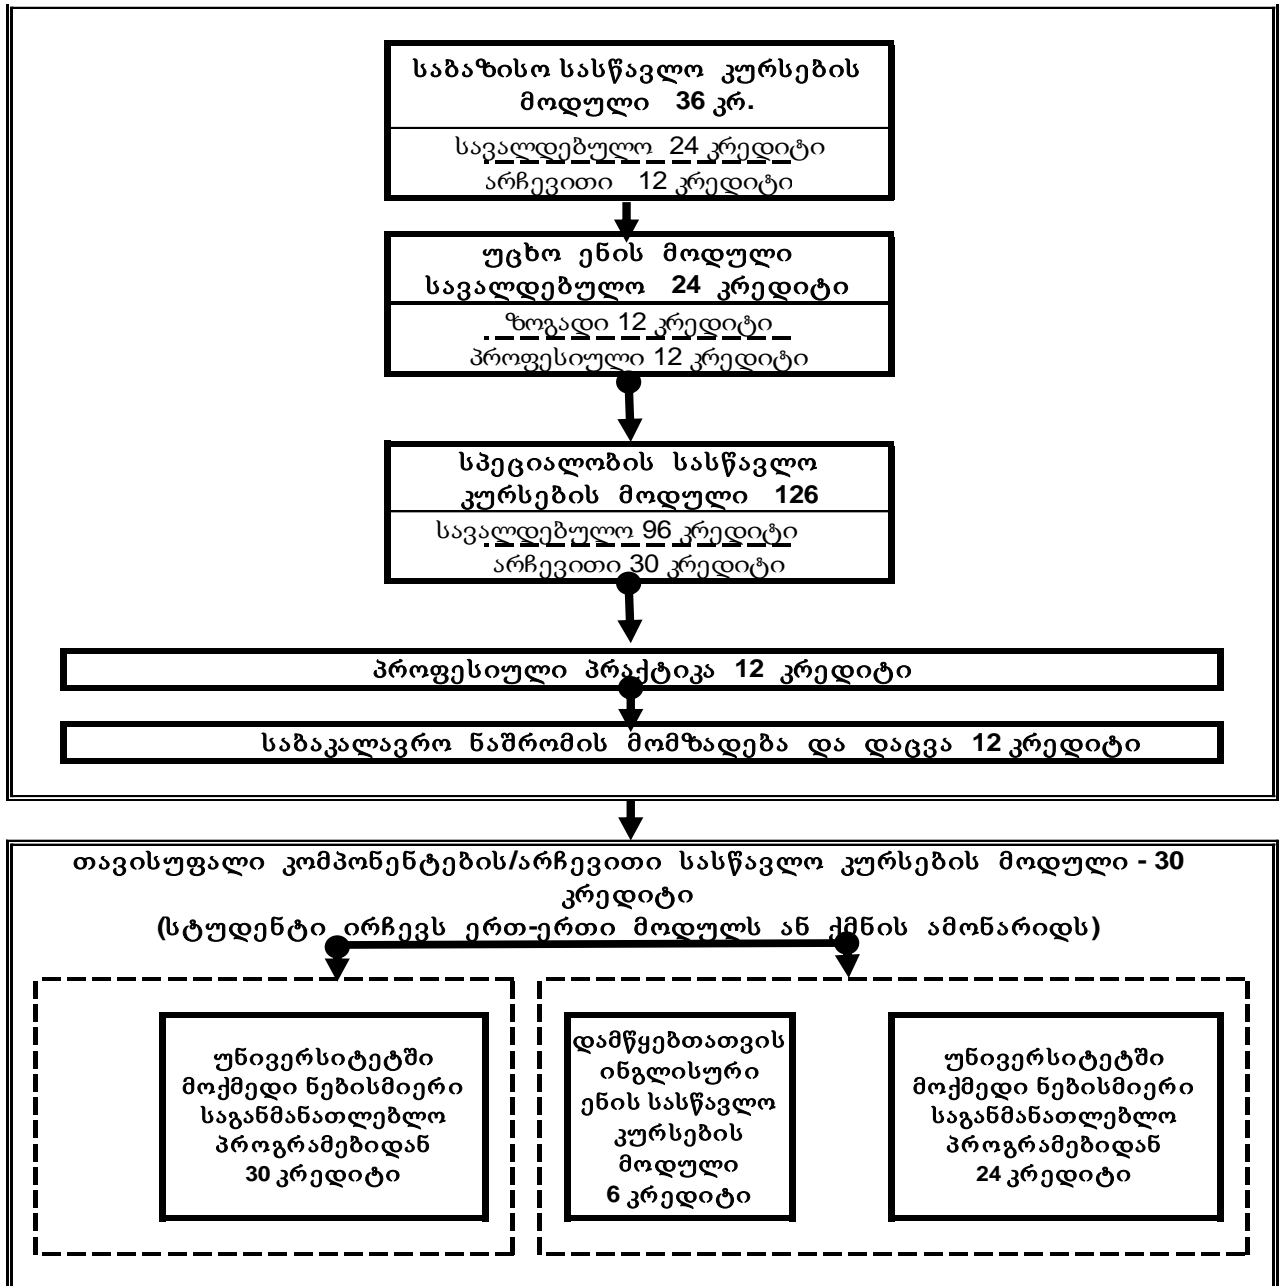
საბაზისო სასწავლო კურსების მოდული 36 კრ.

სავალდებულო 24 კრედიტი
არჩევითი 12 კრედიტი

უცხო ენის მოდული
სავალდებულო 24 კრედიტი

ზოგადი 12 კრედიტი
პროფესიული 12 კრედიტი

სპეციალობის სასწავლო კურსების მოდული 126

სავალდებულო 96 კრედიტი
არჩევითი 30 კრედიტი

პროფესიული პრაქტიკა 12 კრედიტი

საბაკალავრო ნაშრომის მომზადება და დაცვა 12 კრედიტი

თავისუფალი კომპონენტების/არჩევითი სასწავლო კურსების მოდული - 30 კრედიტი
(სტუდენტი ირჩევს ერთ-ერთი მოდულს ან ქმნის ამონარიდს)

უნივერსიტეტში მოქმედი ნებისმიერი საგანმანათლებლო პროგრამებიდან 30 კრედიტი

დამწყებთათვის ინგლისური ენის სასწავლო კურსების მოდული 6 კრედიტი

უნივერსიტეტში მოქმედი ნებისმიერი საგანმანათლებლო პროგრამებიდან 24 კრედიტი